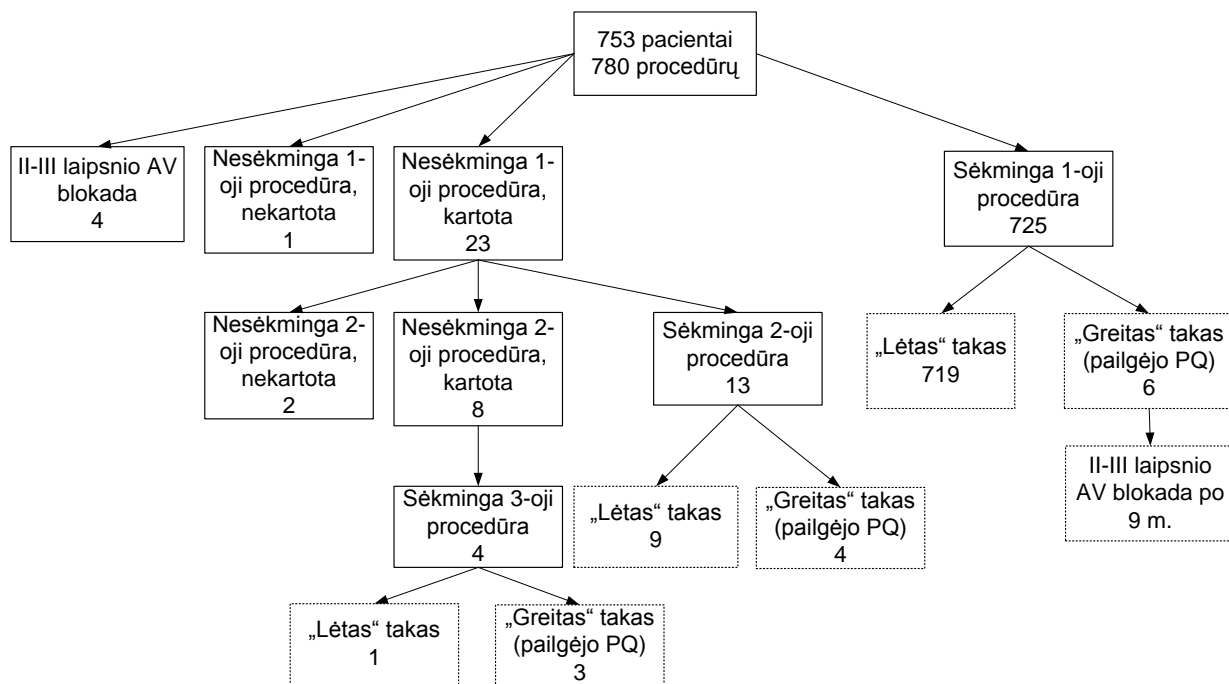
753 pacientai
780 procedūrų

II-III laipsnio AV blokada
4

Nesėkminga 1-oji procedūra, nekartota
1

Nesėkminga 1-oji procedūra, kartota
23

Sėkminga 1-oji procedūra
725

Nesėkminga 2-oji procedūra, nekartota
2

Nesėkminga 2-oji procedūra, kartota
8

Sėkminga 2-oji procedūra
13

„Lėtas“ takas
719

„Greitas“ takas (pailgėjo PQ)
6

II-III laipsnio AV blokada po 9 m.

Sėkminga 3-oji procedūra
4

„Lėtas“ takas
9

„Greitas“ takas (pailgėjo PQ)
4

„Lėtas“ takas
1

„Greitas“ takas (pailgėjo PQ)
3